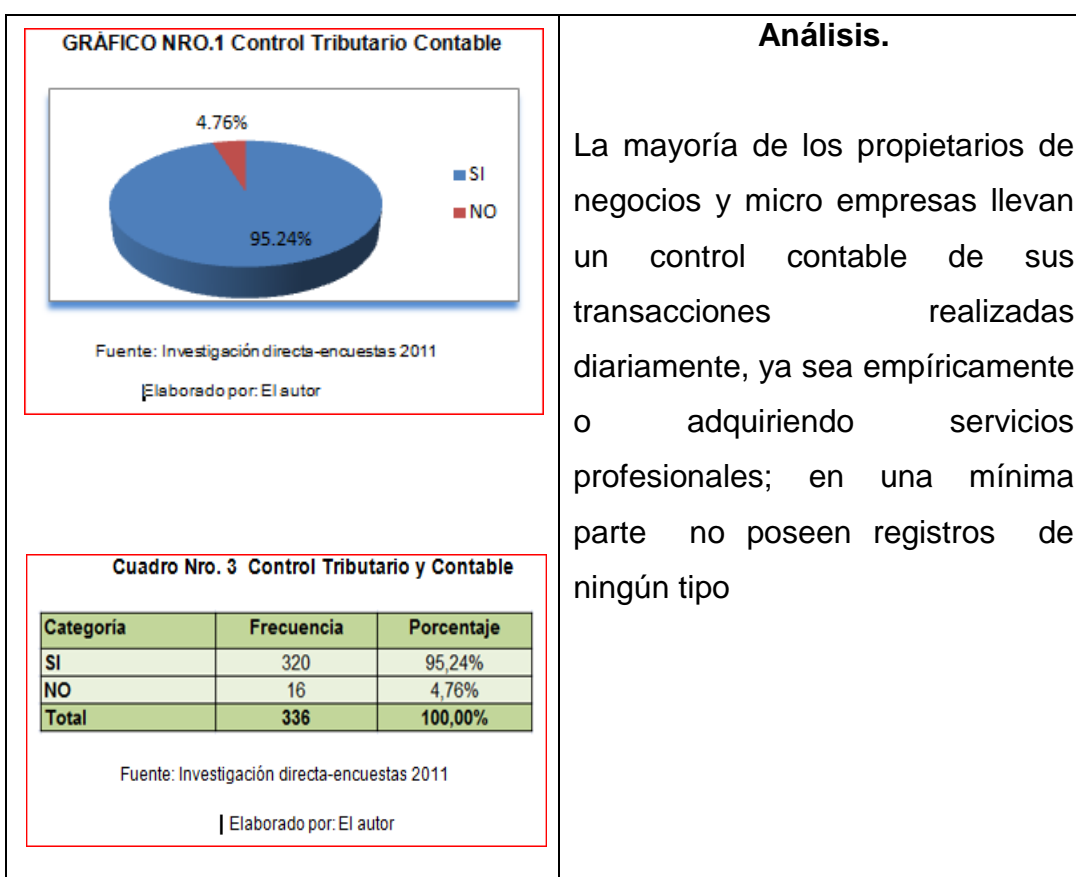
GRÀFICO NRO.1 Control Tributario Contable

4.76%

95.24%

SI
NO

Fuente: Investigación directa-encuestas 2011

Elaborado por: El autor

Cuadro Nro. 3 Control Tributario y Contable

| Categoria | Frecuencia | Porcentaje |
|---|---|---|
| SI | 320 | 95,24% |
| NO | 16 | 4,76% |
| Total | 336 | 100,00% |

Fuente: Investigación directa-encuestas 2011

Elaborado por: El autor

Análisis.

La mayoría de los propietarios de negocios y micro empresas llevan un control contable de sus transacciones realizadas diariamente, ya sea empíricamente o adquiriendo servicios profesionales; en una mínima parte no poseen registros de ningún tipo